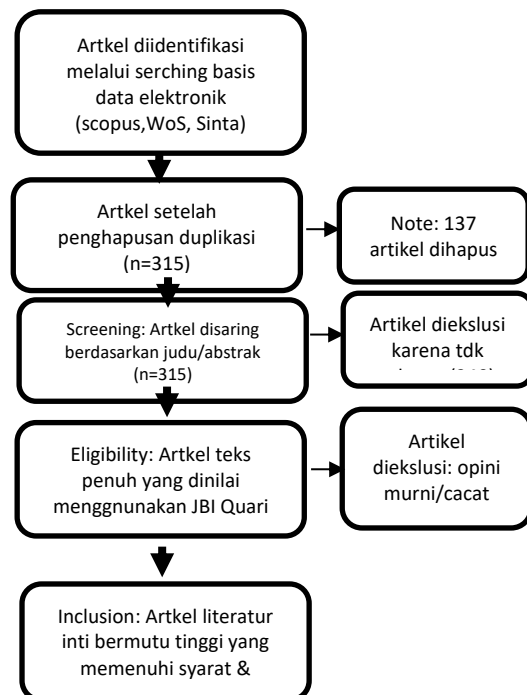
Artkel diidentifikasi melalui serching basis data elektronik (scopus,WoS, Sinta)

Artkel setelah penghapusan duplikasi (n=315)

Note: 137 artikel dihapus

Screening: Artkel disaring berdasarkan judu/abstrak (n=315)

Artikel dieksklusi karena tdk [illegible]

Eligibility: Artkel teks penuh yang dinilai menggnunakan JBI Quari

Artikel dieksklusi: opini murni/cacat

Inclusion: Artkel literatur inti bermutu tinggi yang memenuhi syarat &